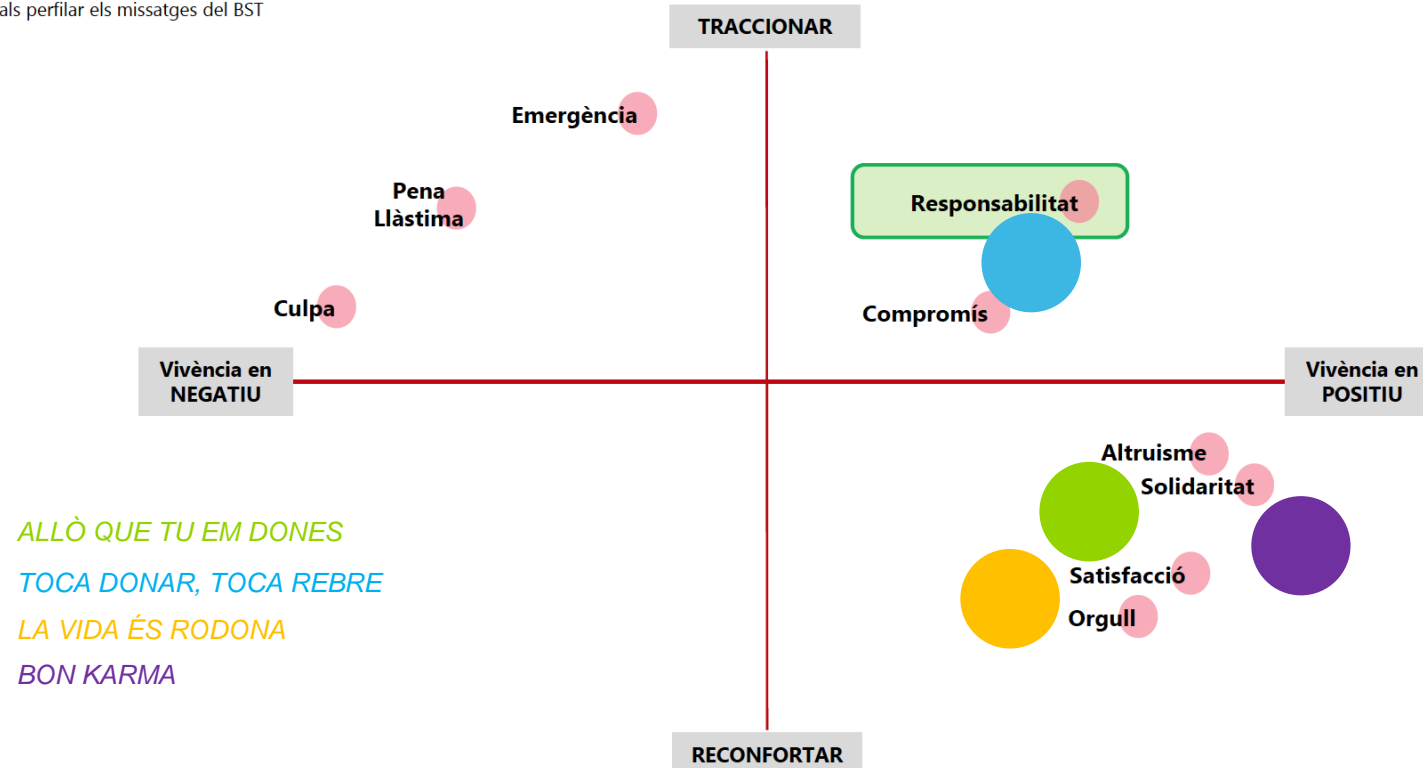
als perfilar els missatges del BST

TRACCIONAR

Emergència

Pena
Llàstima

Culpa

Responsabilitat

Compromís

Vivència en NEGATIU

Vivència en POSITIU

Altruisme

Solidaritat

Satisfacció

Orgull

ALLÒ QUE TU EM DONES

TOCA DONAR, TOCA REBRE

LA VIDA ÉS RODONA

BON KARMA

RECONFORTAR